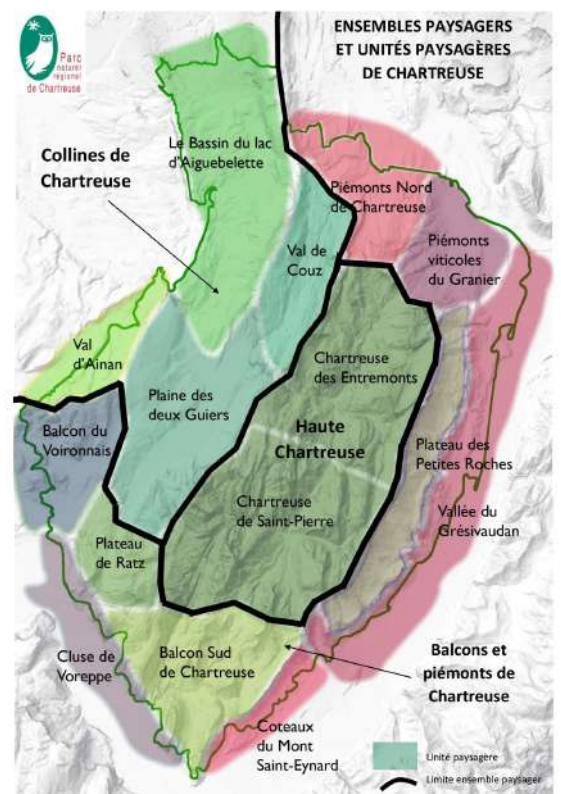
Parc naturel régional de Chartreuse

ENSEMBLES PAYSAGERS ET UNITÉS PAYSAGÈRES DE CHARTREUSE

Collines de Chartreuse

Le Bassin du lac d'Aiguebelette

Piémonts Nord de Chartreuse

Val de Couz

Piémonts viticoles du Granier

Val d'Ainan

Plaine des deux Guiers

Chartreuse des Entremonts

Haute Chartreuse

Balcon du Voironnais

Plateau des Petites Roches

Chartreuse de Saint-Pierre

Vallée du Grésivaudan

Plateau de Ratz

Cluse de Voreppe

Balcon Sud de Chartreuse

Balcons et piémonts de Chartreuse

Coteaux du Mont Saint-Eynard

Unité paysagère

Limite ensemble paysager